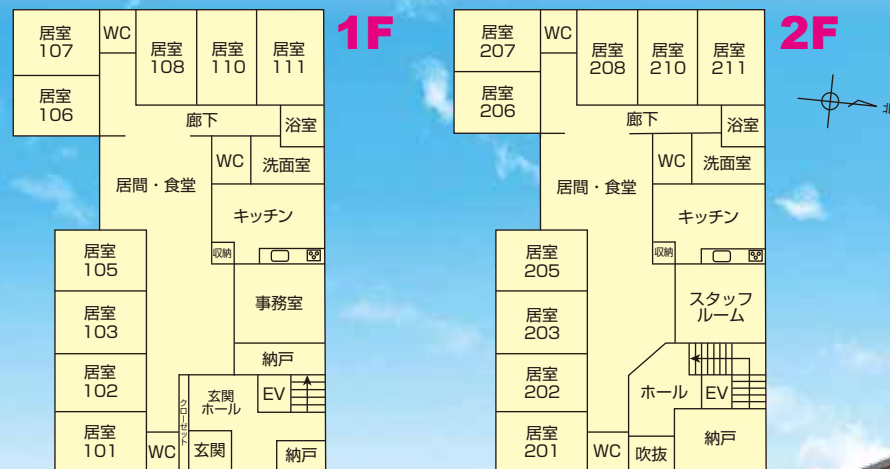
1F

居室 107
WC
居室 108
居室 110
居室 111
居室 106
廊下
浴室
WC
洗面室
居間・食堂
キッチン
収納
居室 105
事務室
居室 103
納戸
居室 102
玄関ホール
EV
クローゼット
居室 101
WC
玄関
納戸

2F

居室 207
WC
居室 208
居室 210
居室 211
居室 206
廊下
浴室
WC
洗面室
居間・食堂
キッチン
収納
居室 205
スタッフルーム
居室 203
居室 202
ホール
EV
居室 201
WC
吹抜
納戸
北